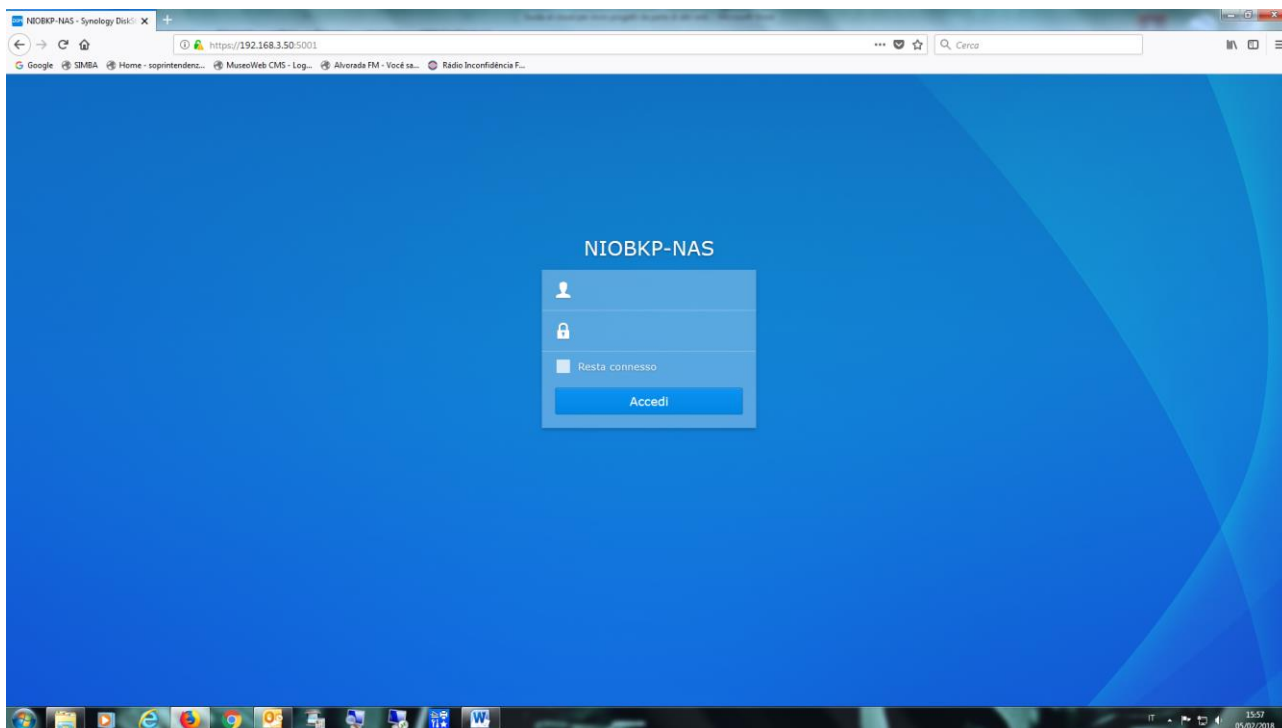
NIOBKP-NAS - Synology DiskS ×
https://192.168.3.50:5001
Cerca
Google SIMBA Home - soprintendenz... MuseoWeb CMS - Log... Alvorada FM - Você sa... Rádio Inconfidência F...

NIOBKP-NAS

Resta connesso

Accedi

IT
15:57
05/02/2018